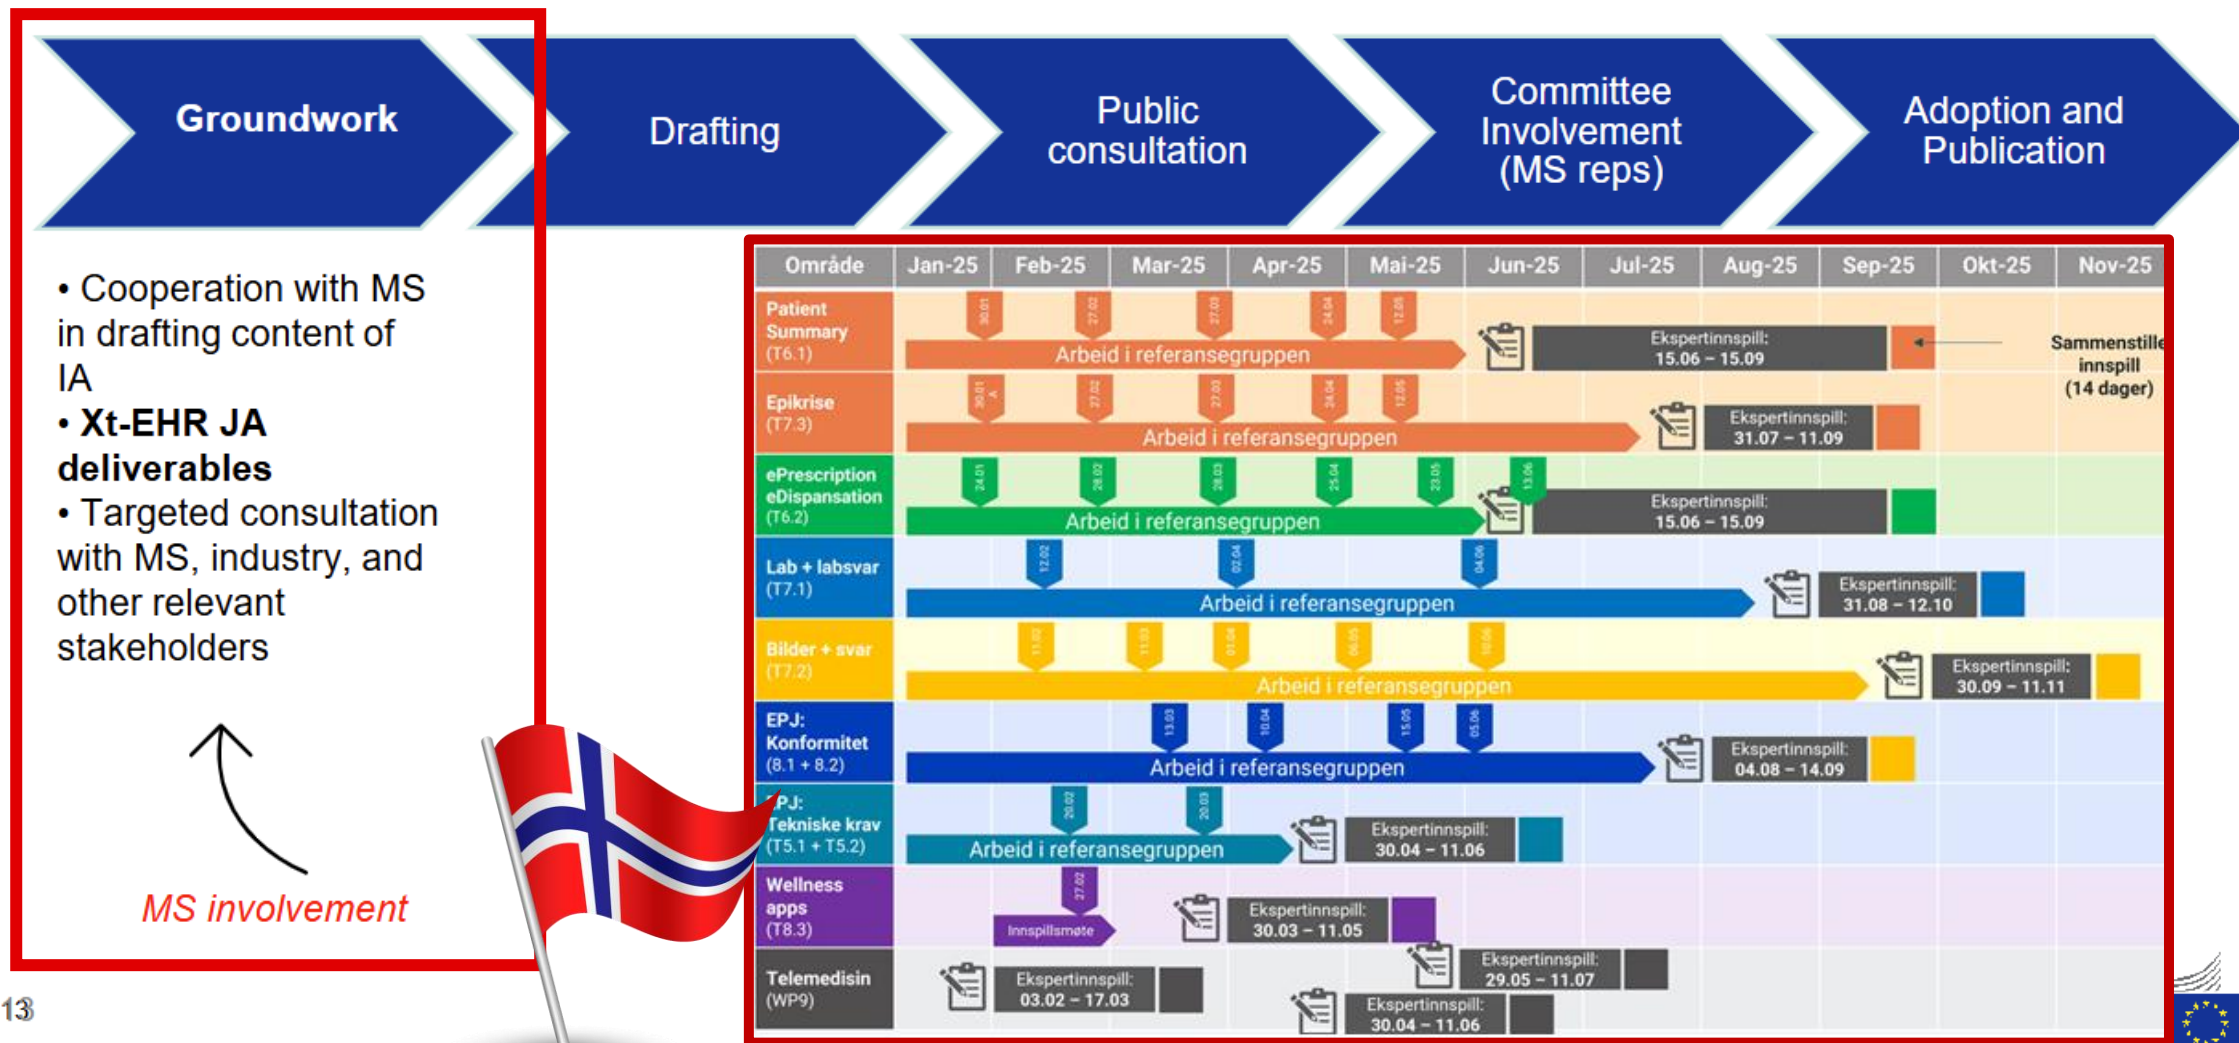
Groundwork

Drafting

Public consultation

Committee Involvement (MS reps)

Adoption and Publication

• Cooperation with MS in drafting content of IA
• **Xt-EHR JA deliverables**
• Targeted consultation with MS, industry, and other relevant stakeholders

MS involvement

| Område | Jan-25 | Feb-25 | Mar-25 | Apr-25 | Mai-25 | Jun-25 | Jul-25 | Aug-25 | Sep-25 | Okt-25 | Nov-25 |
|---|---|---|---|---|---|---|---|---|---|---|---|
| Patient Summary (T6.1) | | | | | | | | | | | |
| Epikrise (T7.3) | | | | | | | | | | | |
| ePrescription eDispensation (T6.2) | | | | | | | | | | | |
| Lab + labsvar (T7.1) | | | | | | | | | | | |
| Bilder + svar (T7.2) | | | | | | | | | | | |
| EPJ: Konformitet (8.1 + 8.2) | | | | | | | | | | | |
| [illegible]PJ: Tekniske krav (T5.1 + T5.2) | | | | | | | | | | | |
| Wellness apps (T8.3) | | | | | | | | | | | |
| Telemedisin (WP9) | | | | | | | | | | | |

30.01 27.02 27.03 24.04 12.05
Arbeid i referansegruppen
Ekspertinnspill: 15.06 – 15.09
Sammenstille innspill (14 dager)

30.01 27.02 27.03 24.04 12.05
Arbeid i referansegruppen
Ekspertinnspill: 31.07 – 11.09

24.01 28.02 28.03 25.04 23.05 13.06
Arbeid i referansegruppen
Ekspertinnspill: 15.06 – 15.09

12.02 02.04 04.06
Arbeid i referansegruppen
Ekspertinnspill: 31.08 – 12.10

11.02 11.03 07.04 06.05 10.06
Arbeid i referansegruppen
Ekspertinnspill: 30.09 – 11.11

13.03 10.04 15.05 05.06
Arbeid i referansegruppen
Ekspertinnspill: 04.08 – 14.09

20.02 20.03
Arbeid i referansegruppen
Ekspertinnspill: 30.04 – 11.06

27.02
Innspillsmøte
Ekspertinnspill: 30.03 – 11.05

Ekspertinnspill: 03.02 – 17.03
Ekspertinnspill: 29.05 – 11.07
Ekspertinnspill: 30.04 – 11.06

13